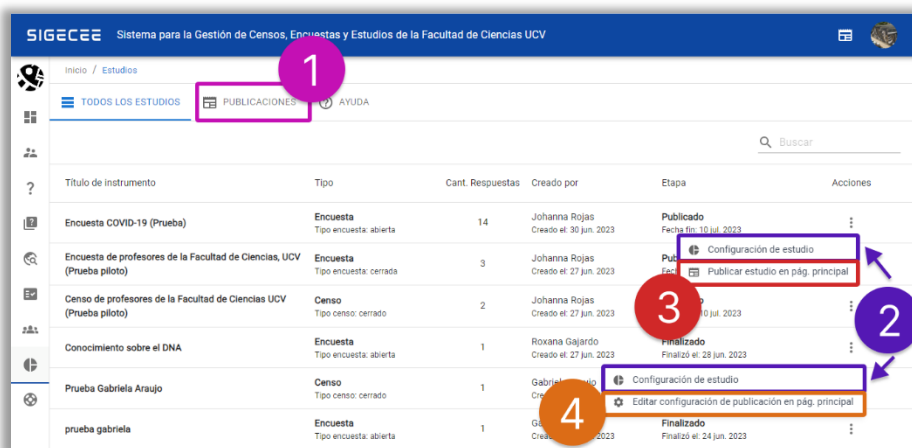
SIGECEE Sistema para la Gestión de Censos, Encuestas y Estudios de la Facultad de Ciencias UCV

Inicio / Estudios

TODOS LOS ESTUDIOS PUBLICACIONES AYUDA

1

Buscar

| Título de instrumento | Tipo | Cant. Respuestas | Creado por | Etapa | Acciones |
|---|---|---|---|---|---|
| Encuesta COVID-19 (Prueba) | Encuesta Tipo encuesta: abierta | 14 | Johanna Rojas Creado el: 30 jun. 2023 | Publicado Fecha fin: 10 jul. 2023 | |
| Encuesta de profesores de la Facultad de Ciencias, UCV (Prueba piloto) | Encuesta Tipo encuesta: cerrada | 3 | Johanna Rojas Creado el: 27 jun. 2023 | Publ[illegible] | |
| Censo de profesores de la Facultad de Ciencias UCV (Prueba piloto) | Censo Tipo censo: cerrado | 2 | Johanna Rojas Creado el: 27 jun. 2023 | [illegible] 10 jul. 2023 | |
| Conocimiento sobre el DNA | Encuesta Tipo encuesta: abierta | 1 | Roxana Gajardo Creado el: 27 jun. 2023 | Finalizado Finalizó el: 28 jun. 2023 | |
| Prueba Gabriela Araujo | Censo Tipo censo: cerrado | 1 | Gabri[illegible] Creado el: 27 jun. 2023 | | |
| prueba gabriela | Encuesta Tipo encuesta: abierta | 1 | G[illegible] | Finalizado Finalizó el: 24 jun. 2023 | |

Configuración de estudio
Publicar estudio en pág. principal

2

3

Configuración de estudio
Editar configuración de publicación en pág. principal

4